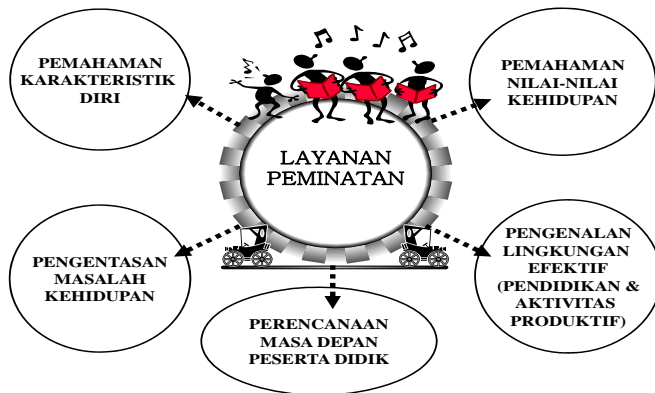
PEMAHAMAN KARAKTERISTIK DIRI

PEMAHAMAN NILAI-NILAI KEHIDUPAN

LAYANAN PEMINATAN

PENGENTASAN MASALAH KEHIDUPAN

PENGENALAN LINGKUNGAN EFEKTIF (PENDIDIKAN & AKTIVITAS PRODUKTIF)

PERENCANAAN MASA DEPAN PESERTA DIDIK